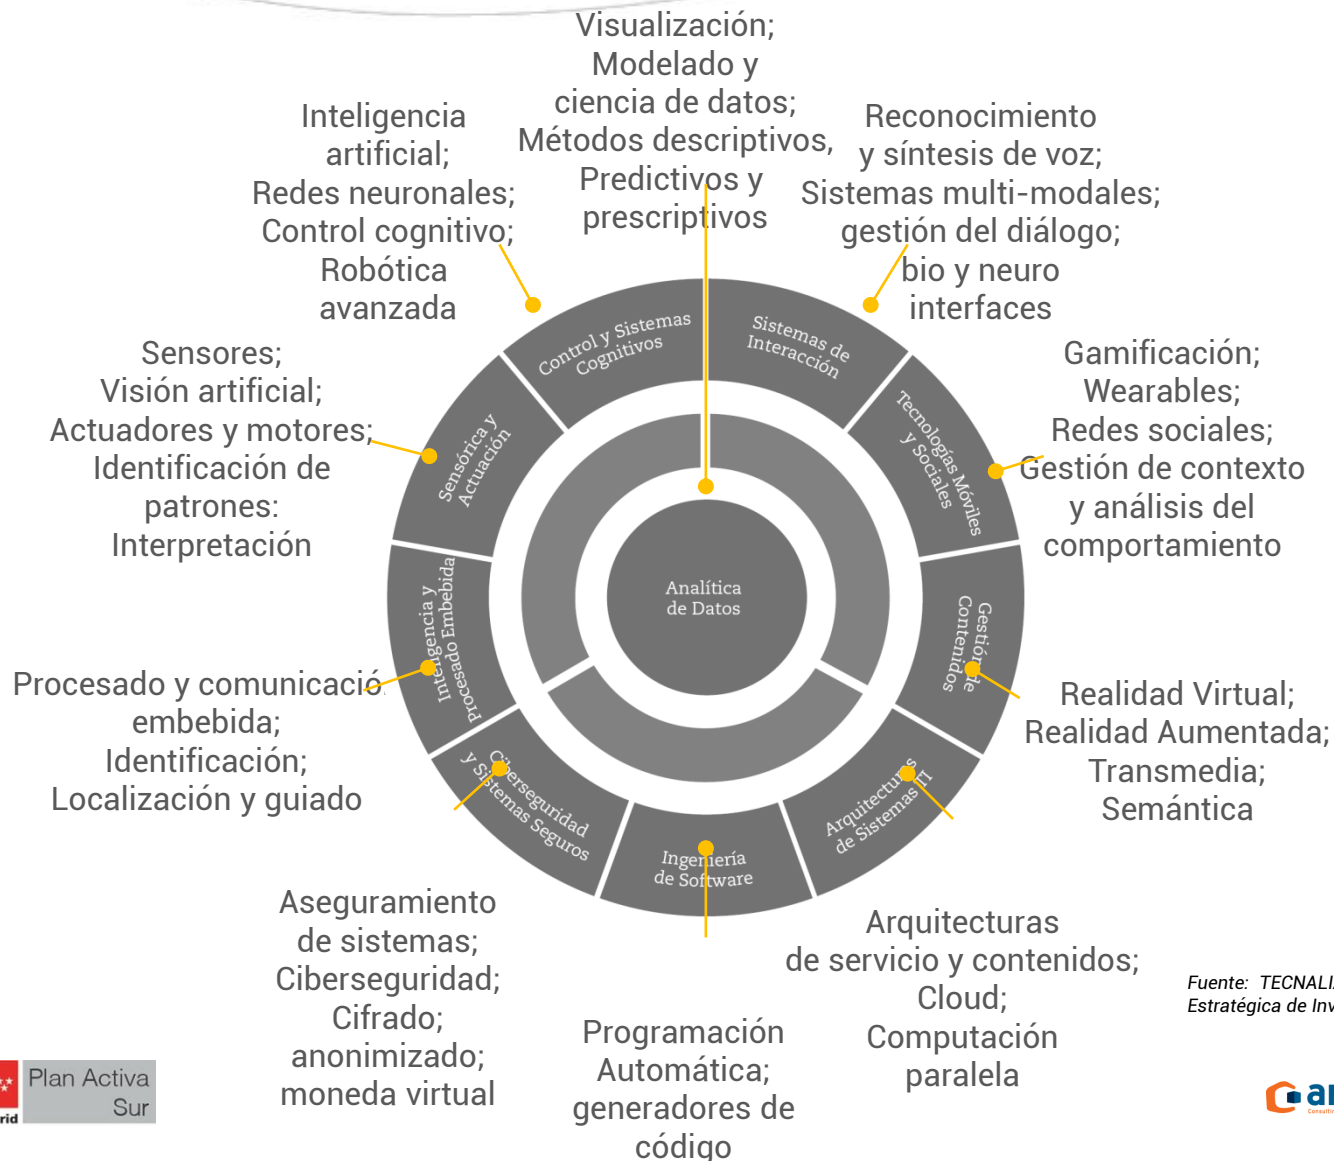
Visualización;
Modelado y
ciencia de datos;
Métodos descriptivos,
Predictivos y
prescriptivos

Inteligencia
artificial;
Redes neuronales;
Control cognitivo;
Robótica
avanzada

Reconocimiento
y síntesis de voz;
Sistemas multi-modales;
gestión del diálogo;
bio y neuro
interfaces

Sensores;
Visión artificial;
Actuadores y motores;
Identificación de
patrones:
Interpretación

Gamificación;
Wearables;
Redes sociales;
Gestión de contexto
y análisis del
comportamiento

Control y Sistemas Cognitivos

Sistemas de Interacción

Sensórica y Actuación

Tecnologías Móviles y Sociales

Analítica de Datos

Inteligencia y Procesado Embebida

Gestión de Contenidos

Ciberseguridad y Sistemas Seguros

Ingeniería de Software

Arquitecturas de Sistemas TI

Procesado y comunicació
embebida;
Identificación;
Localización y guiado

Realidad Virtual;
Realidad Aumentada;
Transmedia;
Semántica

Aseguramiento
de sistemas;
Ciberseguridad;
Cifrado;
anonimizado;
moneda virtual

Programación
Automática;
generadores de
código

Arquitecturas
de servicio y contenidos;
Cloud;
Computación
paralela

Fuente: TECNALI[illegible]
Estratégica de Inv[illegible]

Plan Activa
Sur

rid